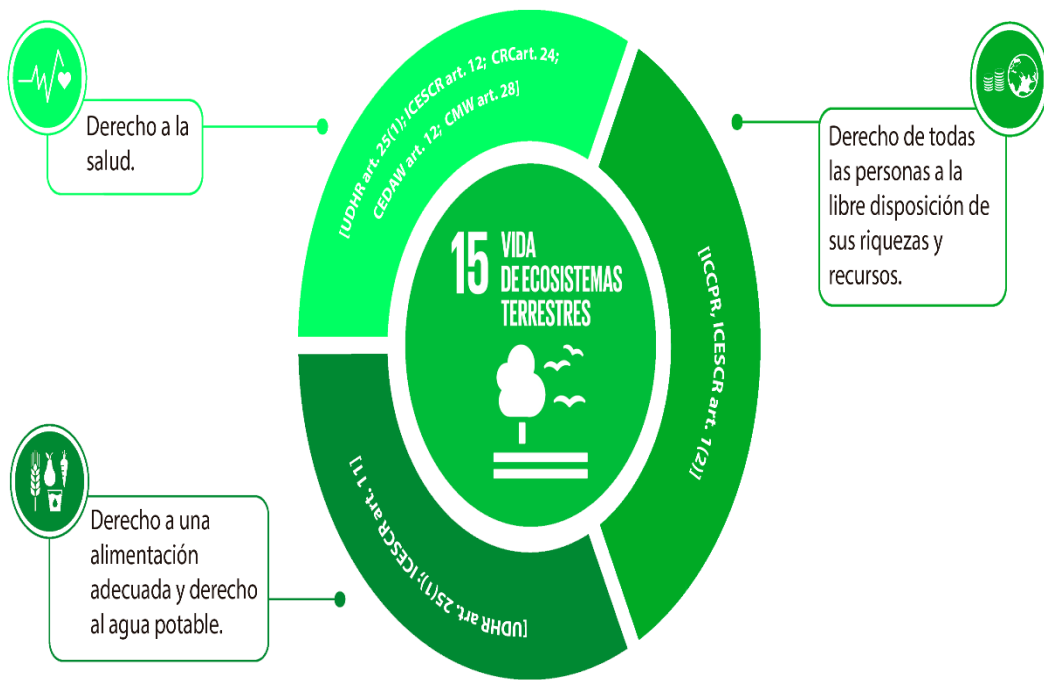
Derecho a la salud.

[UDHR art. 25(1); ICESCR art. 12; CRCart. 24; CEDAW art. 12; CMW art. 28]

Derecho de todas las personas a la libre disposición de sus riquezas y recursos.

[ICCPR, ICESCR art. 1(2)]

15 VIDA DE ECOSISTEMAS TERRESTRES

[UDHR art. 25(1); ICESCR art. 11]

Derecho a una alimentación adecuada y derecho al agua potable.